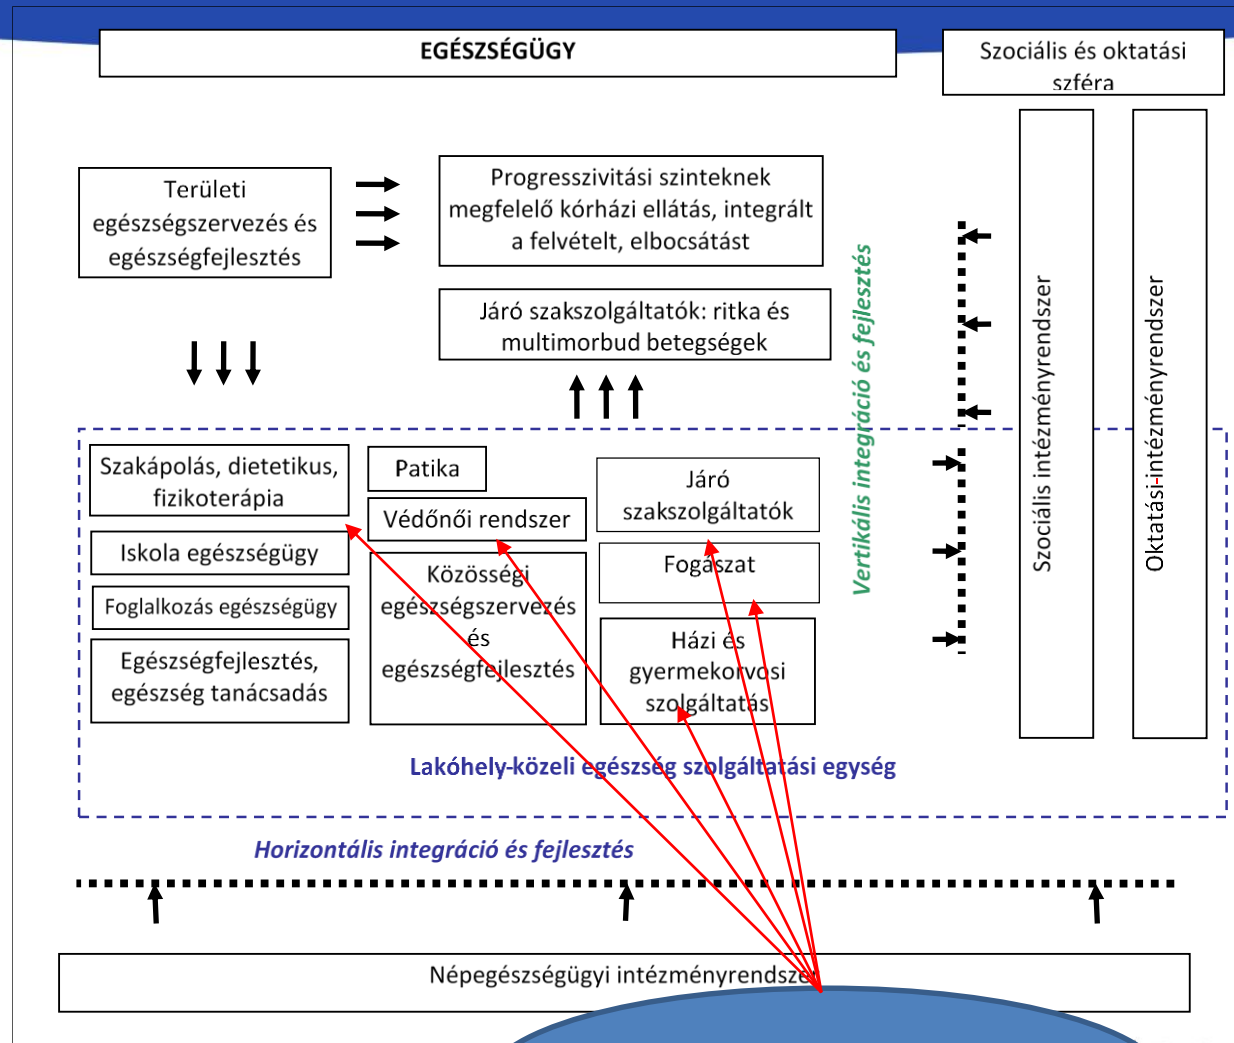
EGÉSZSÉGÜGY

Szociális és oktatási szféra

Területi egészségszervezés és egészségfejlesztés

Progresszivitási szinteknek megfelelő kórházi ellátás, integrált a felvételt, elbocsátást

Járó szakszolgáltatók: ritka és multimorbud betegségek

Vertikális integráció és fejlesztés

Szociális intézményrendszer

Oktatási-intézményrendszer

Szakápolás, dietetikus, fizikoterápia

Patika

Védőnői rendszer

Járó szakszolgáltatók

Iskola egészségügy

Közösségi egészségszervezés és egészségfejlesztés

Fogászat

Foglalkozás egészségügy

Egészségfejlesztés, egészség tanácsadás

Házi és gyermekorvosi szolgáltatás

Lakóhely-közeli egészség szolgáltatási egység

Horizontális integráció és fejlesztés

Népegészségügyi intézményrendszer